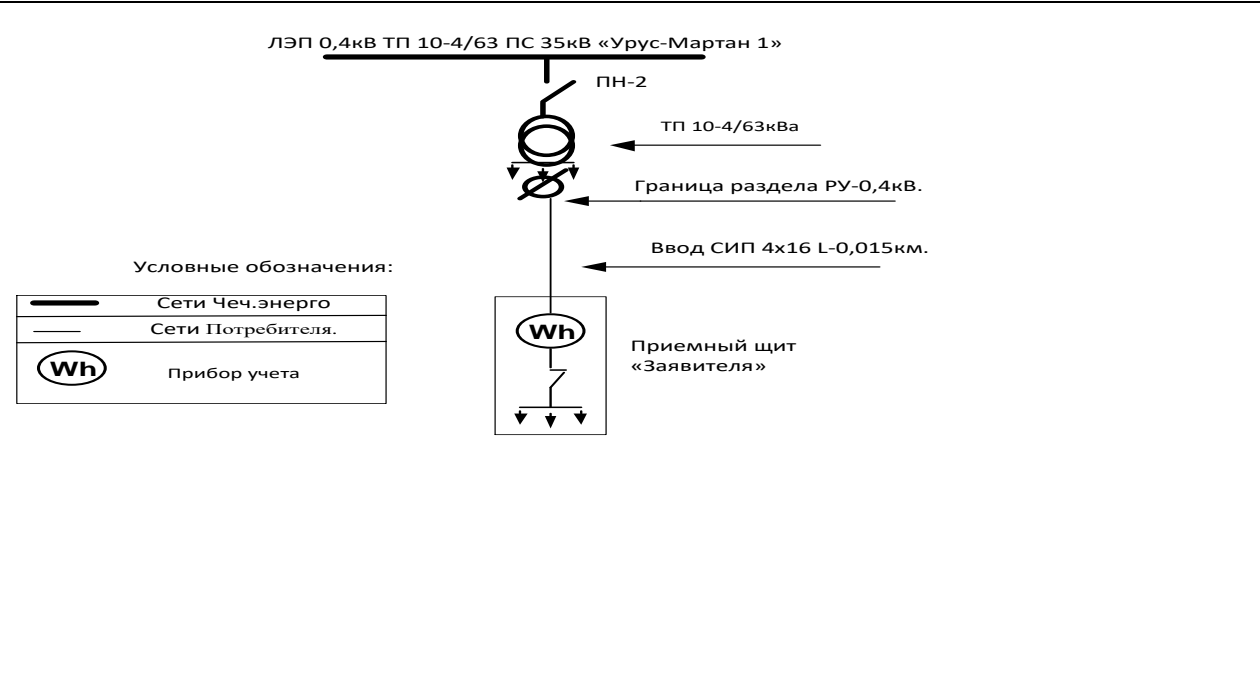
ЛЭП 0,4кВ ТП 10-4/63 ПС 35кВ «Урус-Мартан 1»

ПН-2

ТП 10-4/63кВа

Граница раздела РУ-0,4кВ.

Ввод СИП 4х16 L-0,015км.

Условные обозначения:

| | |
|---|---|
| | Сети Чеч.энерго |
| | Сети Потребителя. |
| Wh | Прибор учета |

Wh

Приемный щит «Заявителя»